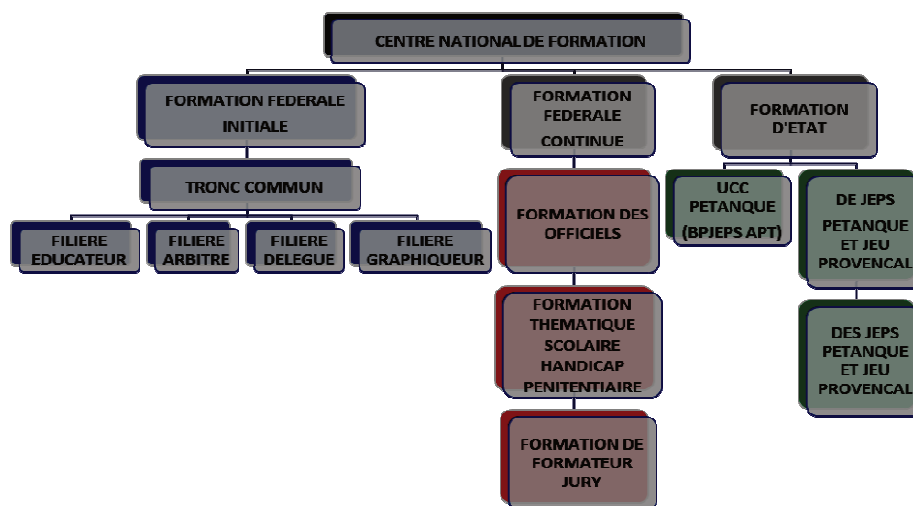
CENTRE NATIONAL DE FORMATION

FORMATION FEDERALE INITIALE

TRONC COMMUN

FILIERE EDUCATEUR

FILIERE ARBITRE

FILIERE DELEGUE

FILIERE GRAPHIQUEUR

FORMATION FEDERALE CONTINUE

FORMATION DES OFFICIELS

FORMATION THEMATIQUE SCOLAIRE HANDICAP PENITENTIAIRE

FORMATION DE FORMATEUR JURY

FORMATION D'ETAT

UCC PETANQUE (BPJEPS APT)

DE JEPS PETANQUE ET JEU PROVENCAL

DES JEPS PETANQUE ET JEU PROVENCAL